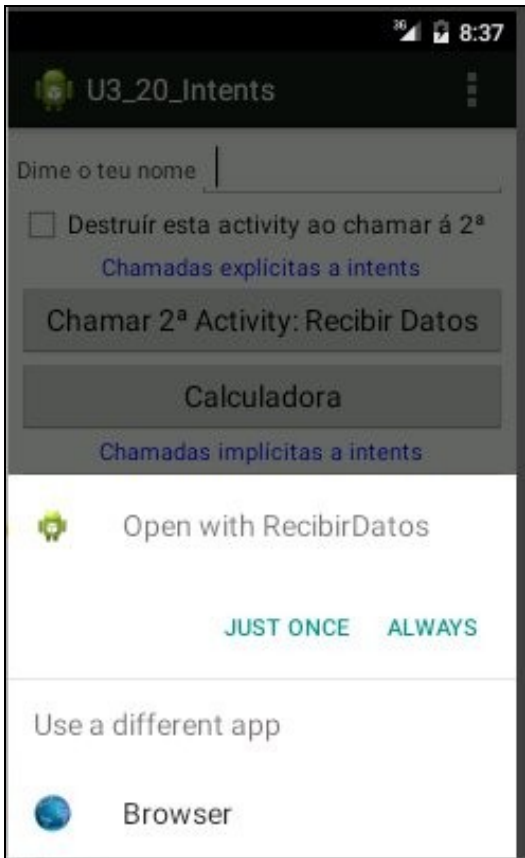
36 8:37

U3_20_Intents

Dime o teu nome

Destruír esta activity ao chamar á 2ª

Chamadas explícitas a intents

Chamar 2ª Activity: Recibir Datos

Calculadora

Chamadas implícitas a intents

Open with RecibirDatos

JUST ONCE ALWAYS

Use a different app

Browser